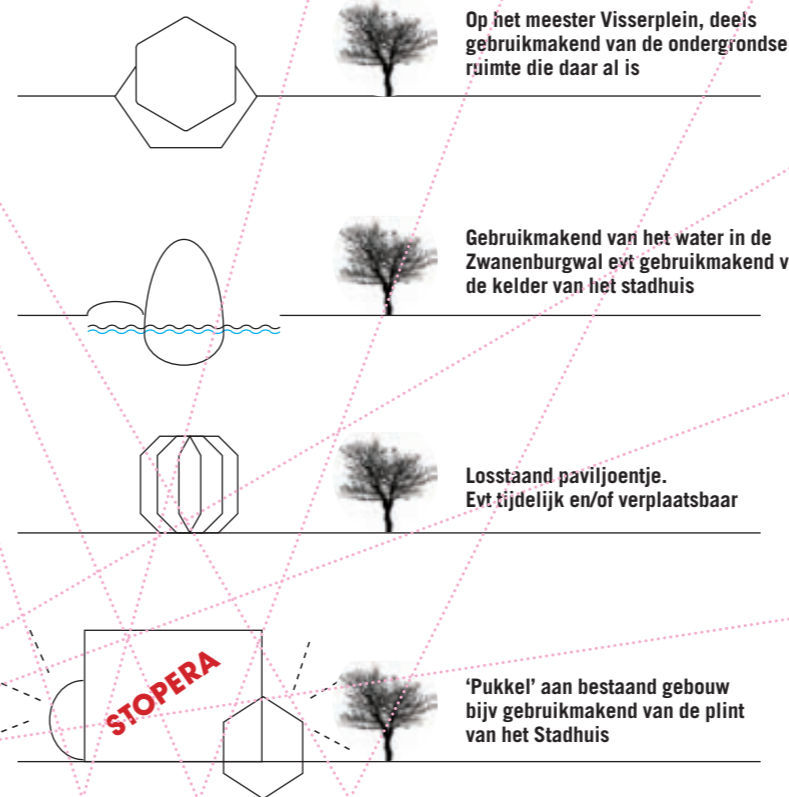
Op het meester Visserplein, deels gebruikmakend van de ondergrondse ruimte die daar al is

Gebruikmakend van het water in de Zwanenburgwal evt gebruikmakend v de kelder van het stadhuis

Losstaand paviljoentje.
Evt tijdelijk en/of verplaatsbaar

STOPERA

'Pukkel' aan bestaand gebouw bijv gebruikmakend van de plint van het Stadhuis